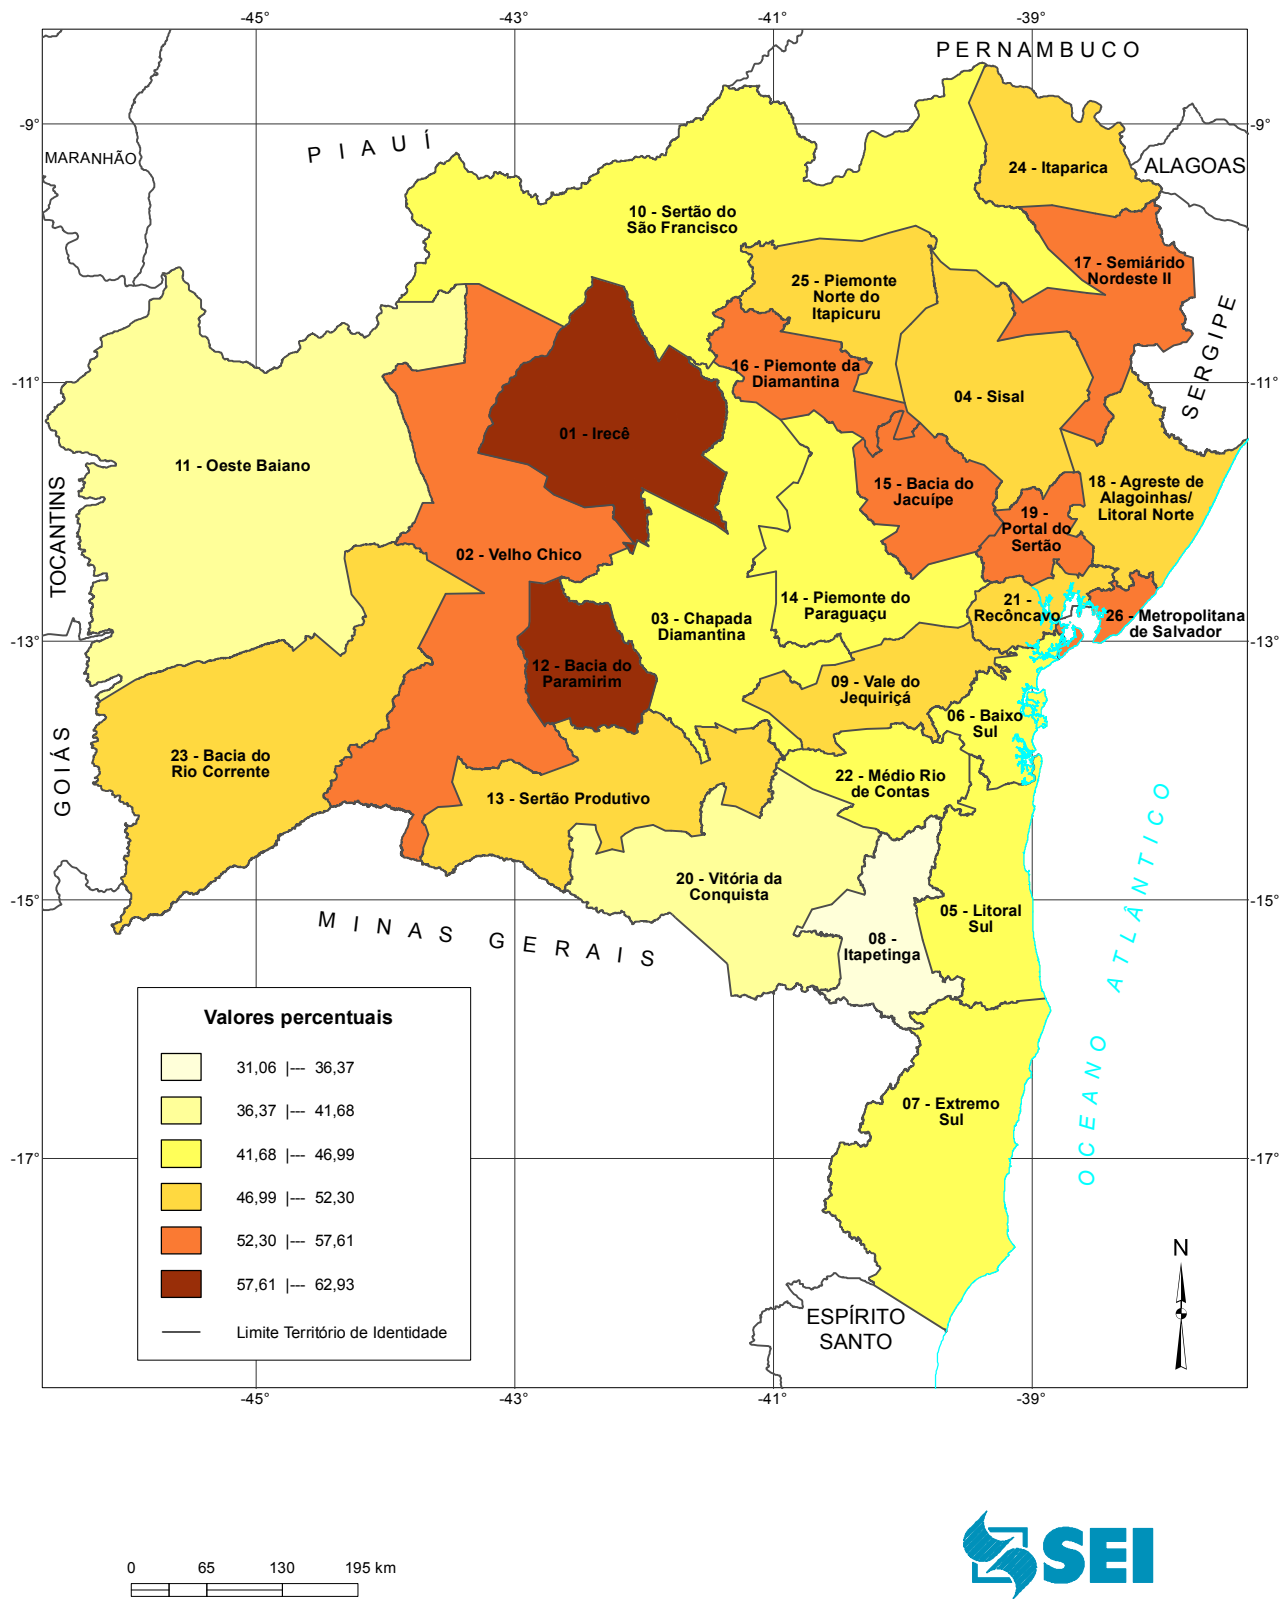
-45° -43° -41° -39°

-9° -11° -13° -15° -17°

PERNAMBUCO

PIAUÍ

MARANHÃO

ALAGOAS

SERGIPE

TOCANTINS

GOIÁS

MINAS GERAIS

ESPÍRITO SANTO

OCEANO ATLÂNTICO

24 - Itaparica

10 - Sertão do São Francisco

17 - Semiárido Nordeste II

25 - Piemonte Norte do Itapicuru

16 - Piemonte da Diamantina

04 - Sisal

01 - Irecê

11 - Oeste Baiano

15 - Bacia do Jacuípe

18 - Agreste de Alagoinhas/ Litoral Norte

19 - Portal do Sertão

02 - Velho Chico

14 - Piemonte do Paraguaçu

21 - Recôncavo

26 - Metropolitana de Salvador

03 - Chapada Diamantina

12 - Bacia do Paramirim

09 - Vale do Jequiriçá

06 - Baixo Sul

23 - Bacia do Rio Corrente

22 - Médio Rio de Contas

13 - Sertão Produtivo

20 - Vitória da Conquista

05 - Litoral Sul

08 - Itapetinga

07 - Extremo Sul

Valores percentuais

31,06 |--- 36,37

36,37 |--- 41,68

41,68 |--- 46,99

46,99 |--- 52,30

52,30 |--- 57,61

57,61 |--- 62,93

Limite Território de Identidade

N

-45° -43° -41° -39°

0 65 130 195 km

SEI